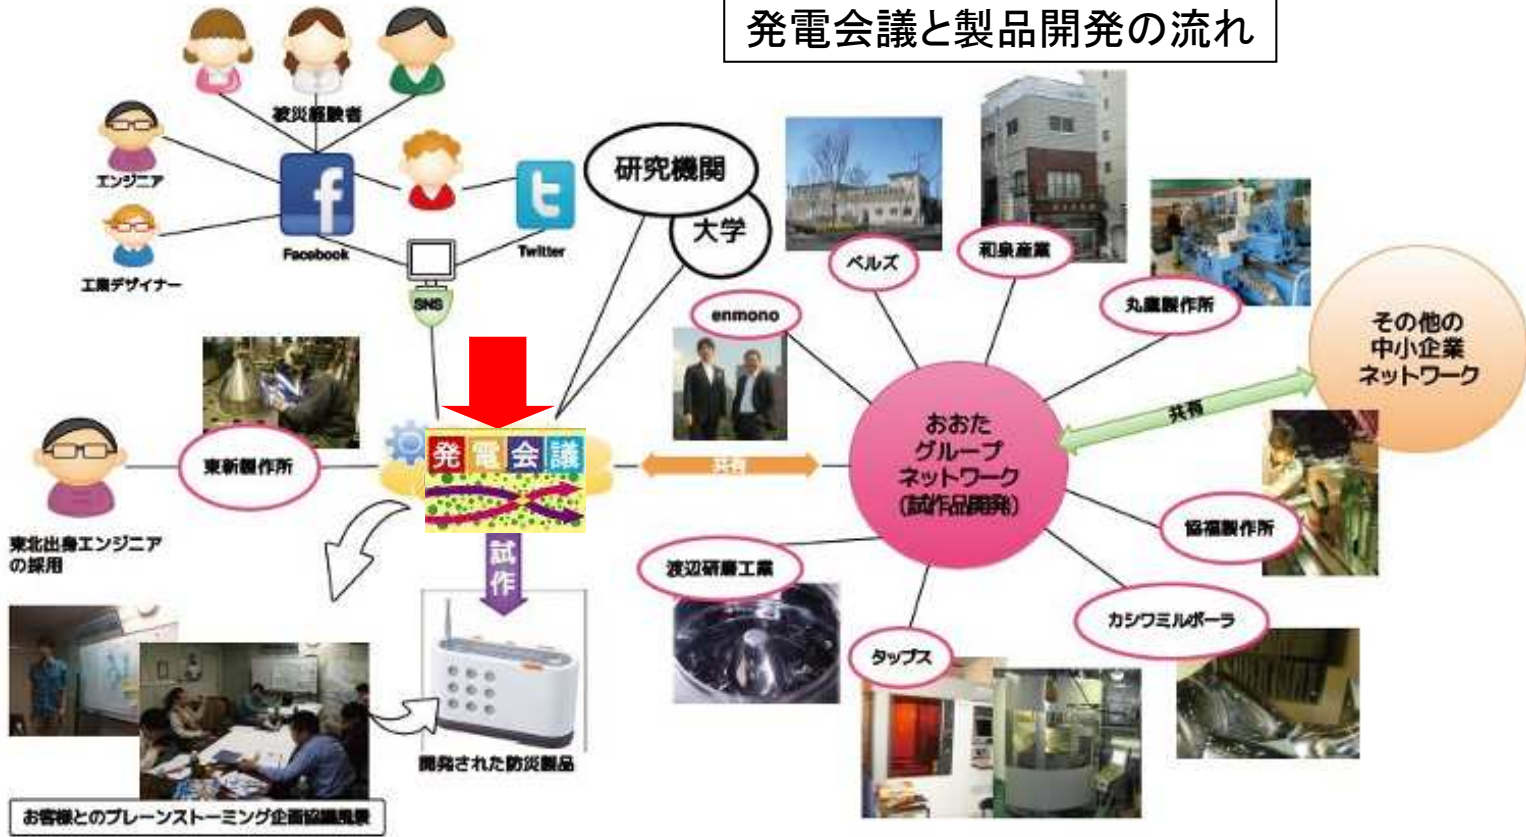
発電会議と製品開発の流れ

被災経験者

エンジニア

工業デザイナー

Facebook

Twitter

SNS

研究機関

大学

enmono

ベルズ

和泉産業

丸巌製作所

その他の
中小企業
ネットワーク

共有

東新製作所

東北出身エンジニア
の採用

発電会議

試作

共有

おおた
グループ
ネットワーク
(試作品開発)

協福製作所

渡辺研磨工業

カシワミルボーラ

タップス

開発された防災製品

お客様とのブレーンストーミング企画協議風景